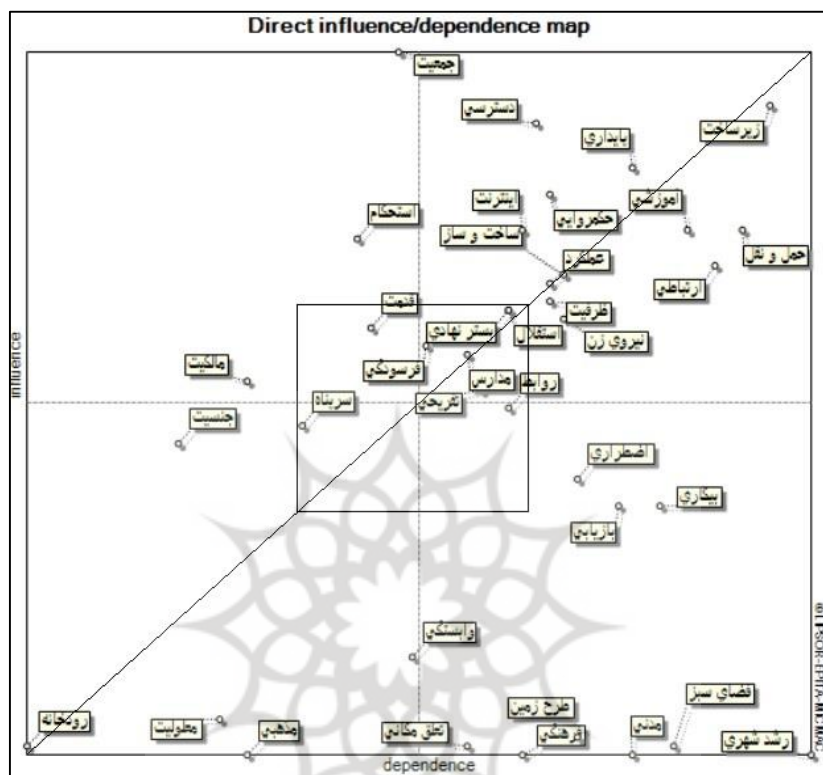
Direct influence/dependence map

جمعیت
دسترسی
زیرساخت
پایداری
آموزشی
اینترنت
حکمروایی
استحکام
ساخت و ساز
حمل و نقل
عملکرد
ارتباطی
قدمت
ظرفیت
بستر نهادی
استقلال
نیروی زن
مالکیت
فرسودگی
روابط
مدارس
سرپناه
تفریحی
جنسیت
اضطراری
بیکاری
بازیابی
وابستگی
فضای سبز
طرح زمین
رودخانه
معلولیت
مذهبی
تعلق مکانی
فرهنگی
مدنی
رشد شهری

influence
dependence
© LIPSOR-EPITA-MICMAC